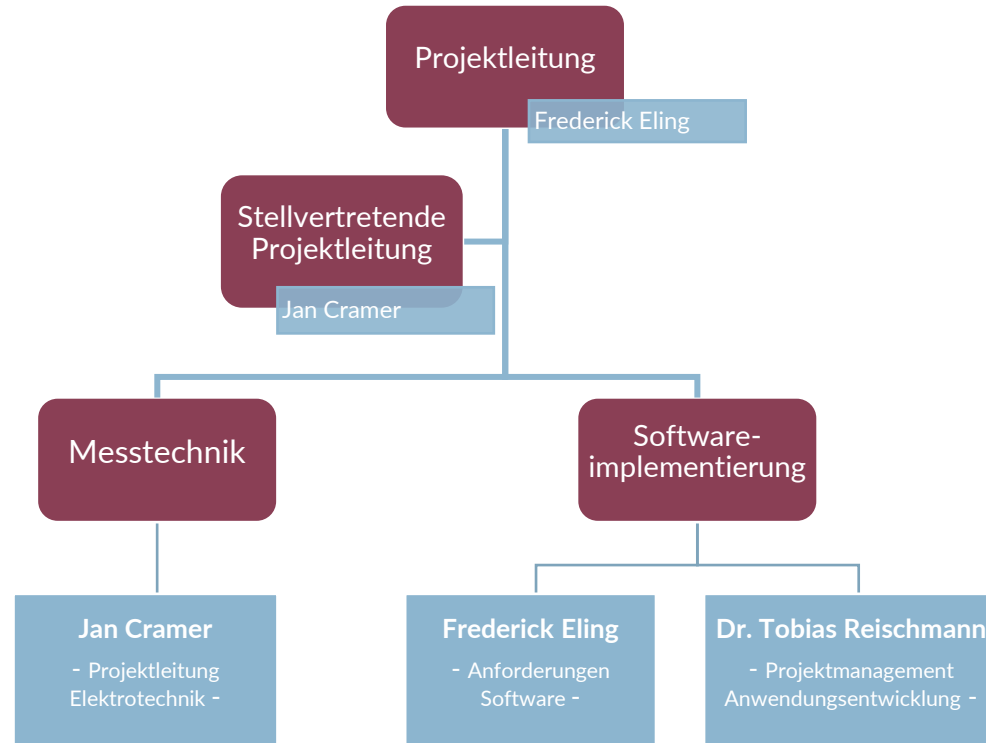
Projektleitung
Frederick Eling

Stellvertretende Projektleitung
Jan Cramer

Messtechnik

Software-implementierung

Jan Cramer
- Projektleitung Elektrotechnik -

Frederick Eling
- Anforderungen Software -

Dr. Tobias Reischmann
- Projektmanagement Anwendungsentwicklung -